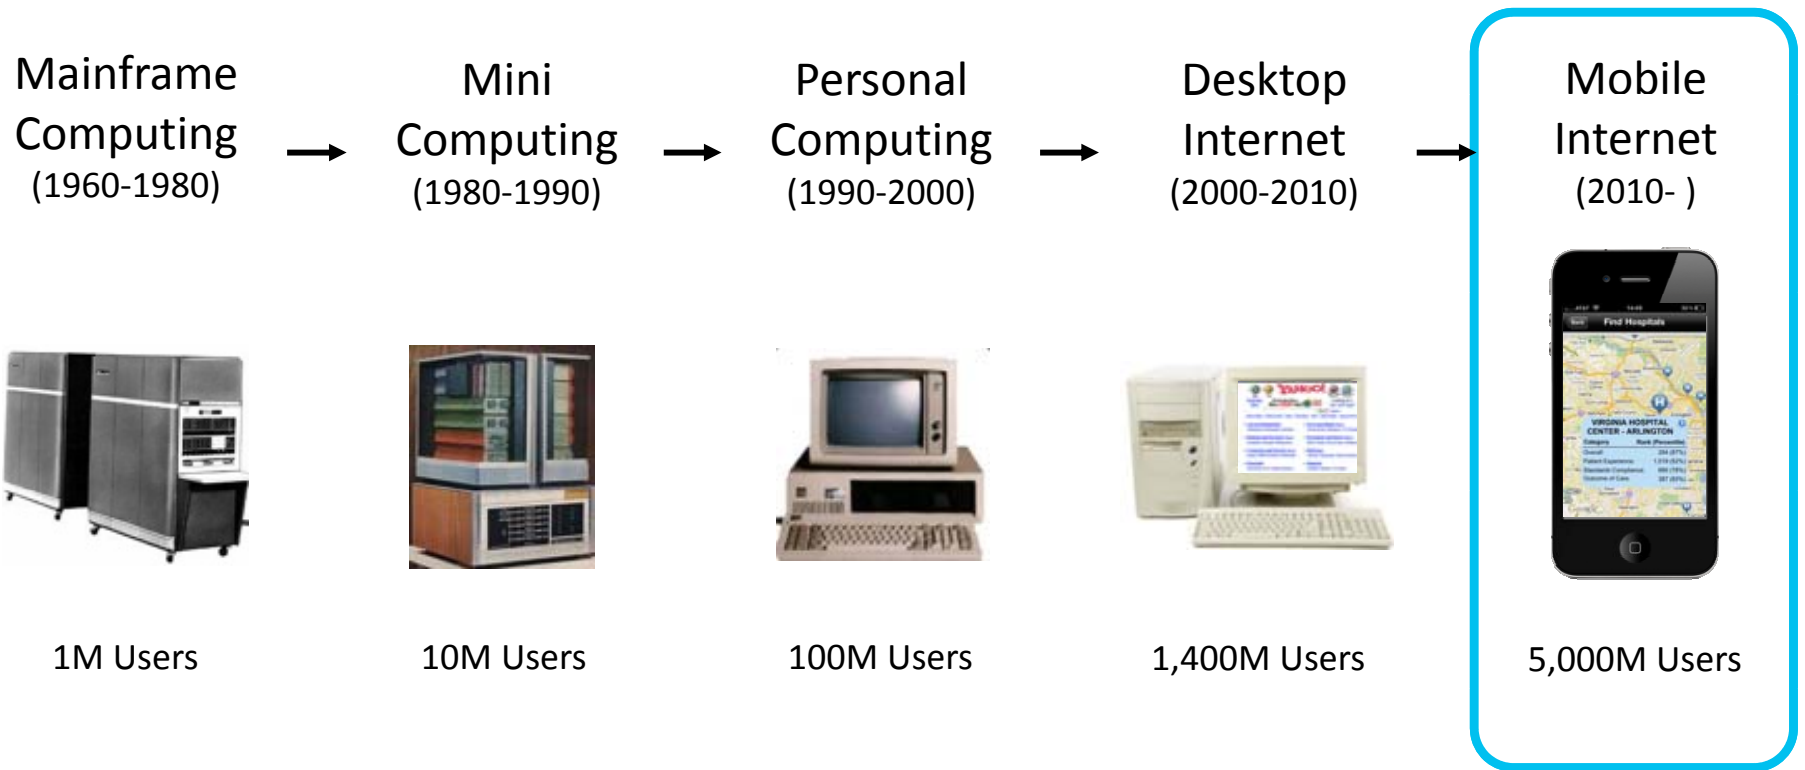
Mainframe Computing (1960-1980)

Mini Computing (1980-1990)

Personal Computing (1990-2000)

Desktop Internet (2000-2010)

Mobile Internet (2010- )

Find Hospitals

VIRGINIA HOSPITAL CENTER - ARLINGTON

1M Users

10M Users

100M Users

1,400M Users

5,000M Users